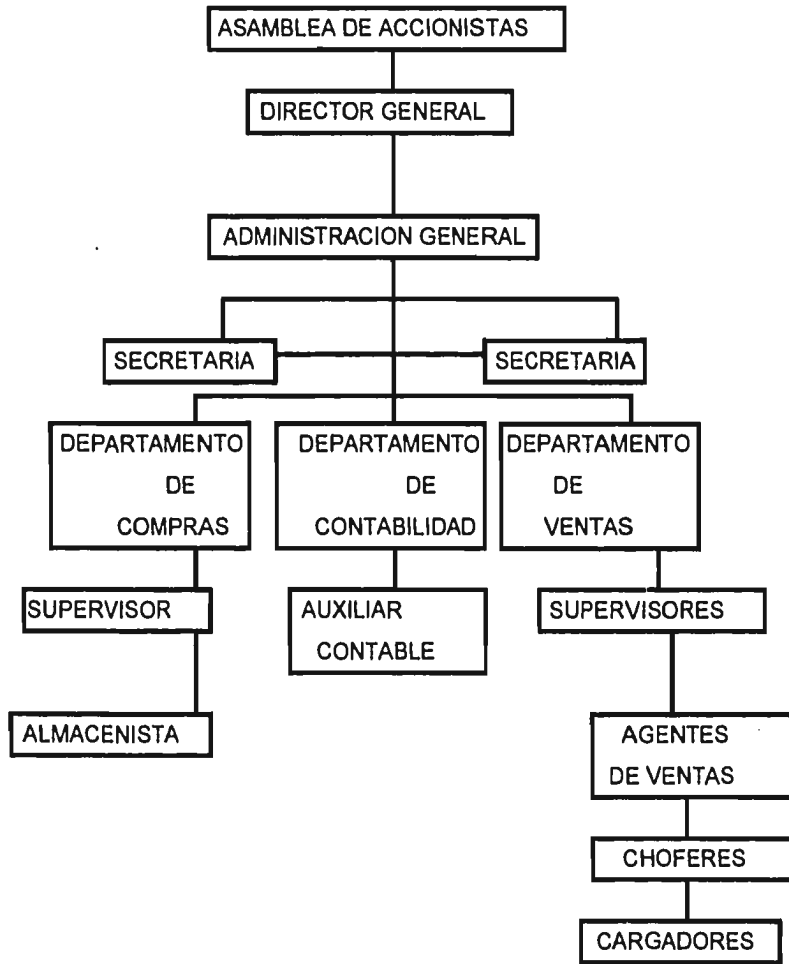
ASAMBLEA DE ACCIONISTAS

DIRECTOR GENERAL

ADMINISTRACION GENERAL

SECRETARIA

SECRETARIA

DEPARTAMENTO DE COMPRAS

DEPARTAMENTO DE CONTABILIDAD

DEPARTAMENTO DE VENTAS

SUPERVISOR

AUXILIAR CONTABLE

SUPERVISORES

ALMACENISTA

AGENTES DE VENTAS

CHOFERES

CARGADORES